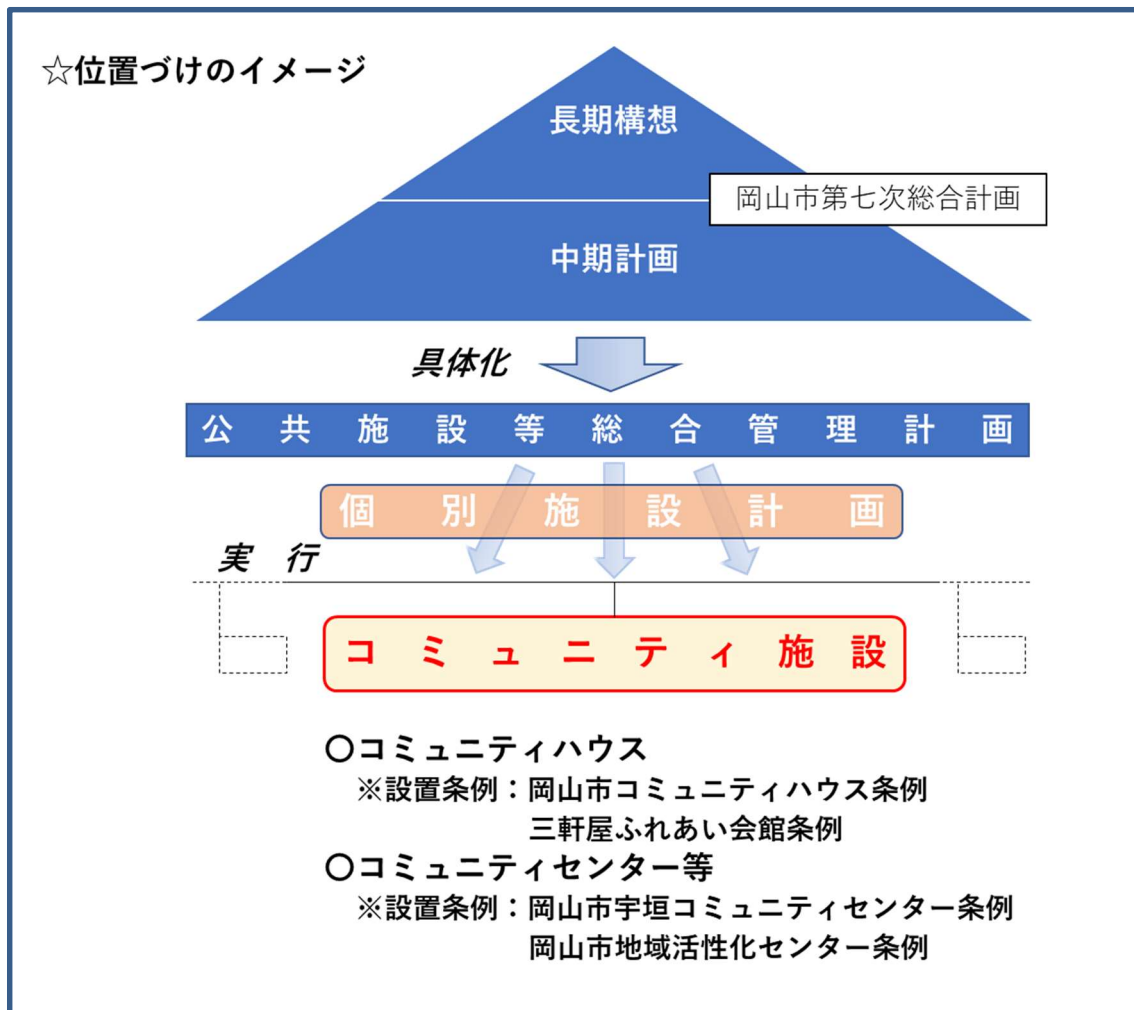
☆位置づけのイメージ

長期構想

岡山市第七次総合計画

中期計画

具体化

公共施設等総合管理計画

個別施設計画

実行

コミュニティ施設

○コミュニティハウス
※設置条例：岡山市コミュニティハウス条例
三軒屋ふれあい会館条例
○コミュニティセンター等
※設置条例：岡山市宇垣コミュニティセンター条例
岡山市地域活性化センター条例